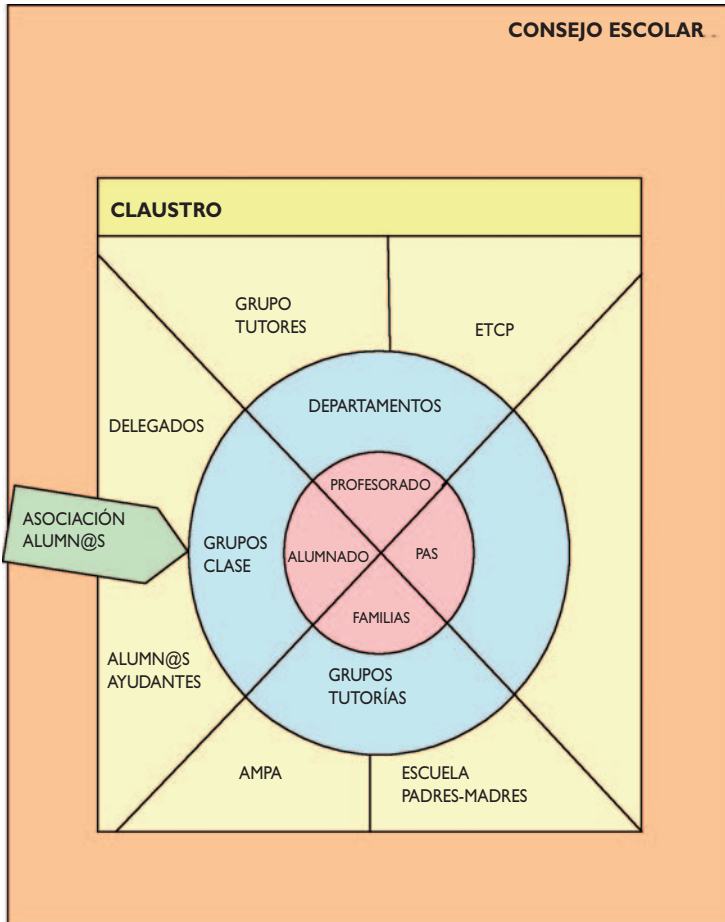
CONSEJO ESCOLAR

CLAUSTRO

GRUPO TUTORES

ETCP

DELEGADOS

DEPARTAMENTOS

ASOCIACIÓN ALUMN@S

PROFESORADO

GRUPOS CLASE

ALUMNADO

PAS

FAMILIAS

ALUMN@S AYUDANTES

GRUPOS TUTORÍAS

AMPA

ESCUELA PADRES-MADRES